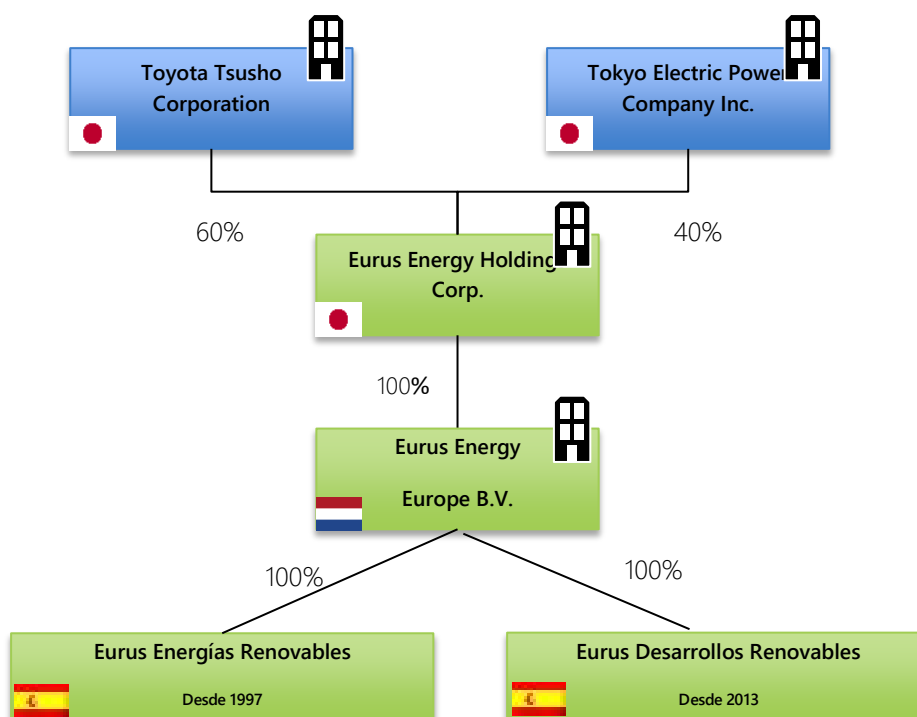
Toyota Tsusho Corporation

Tokyo Electric Power Company Inc.

60%

40%

Eurus Energy Holdings Corp.

100%

Eurus Energy

Europe B.V.

100%

100%

Eurus Energías Renovables

Desde 1997

Eurus Desarrollos Renovables

Desde 2013